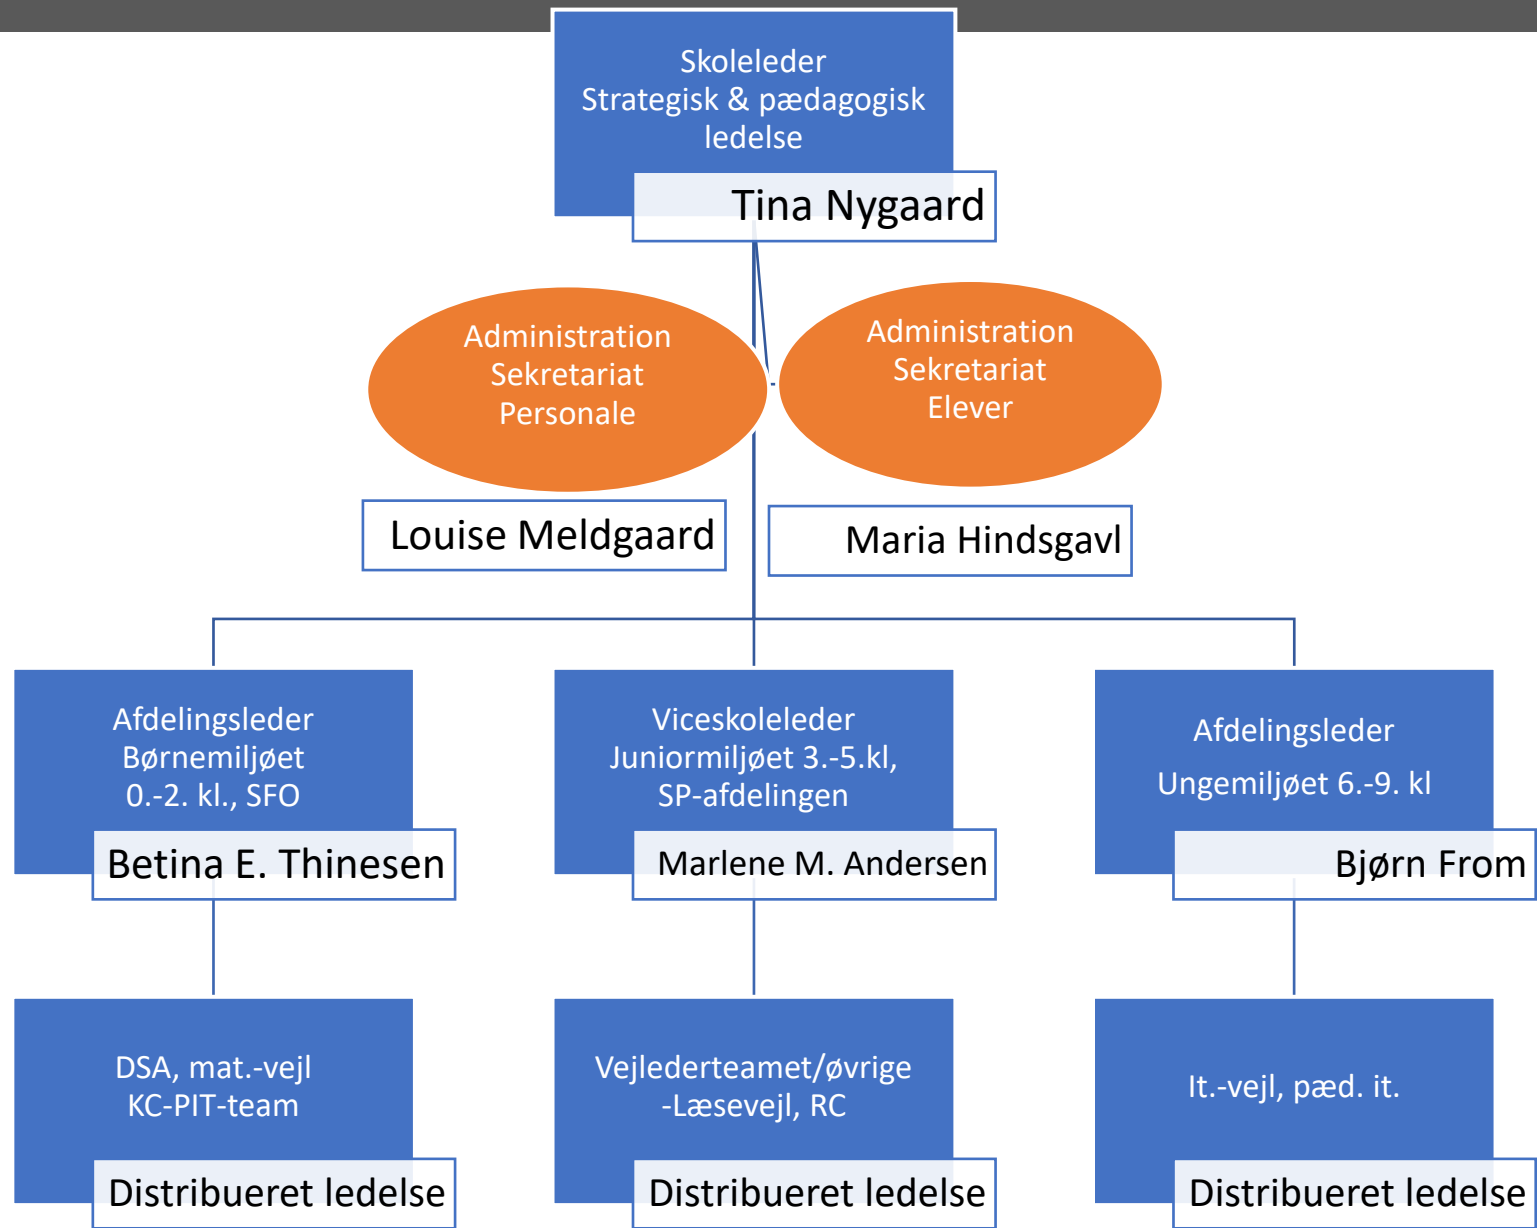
Skoleleder
Strategisk & pædagogisk ledelse

Tina Nygaard

Administration
Sekretariat
Personale

Administration
Sekretariat
Elever

Louise Meldgaard

Maria Hindsgavl

Afdelingsleder
Børnemiljøet
0.-2. kl., SFO

Betina E. Thinesen

Viceskoleleder
Juniormiljøet 3.-5.kl,
SP-afdelingen

Marlene M. Andersen

Afdelingsleder
Ungemiljøet 6.-9. kl

Bjørn From

DSA, mat.-vejl
KC-PIT-team

Distribueret ledelse

Vejlederteamet/øvrige
-Læsevejl, RC

Distribueret ledelse

It.-vejl, pæd. it.

Distribueret ledelse